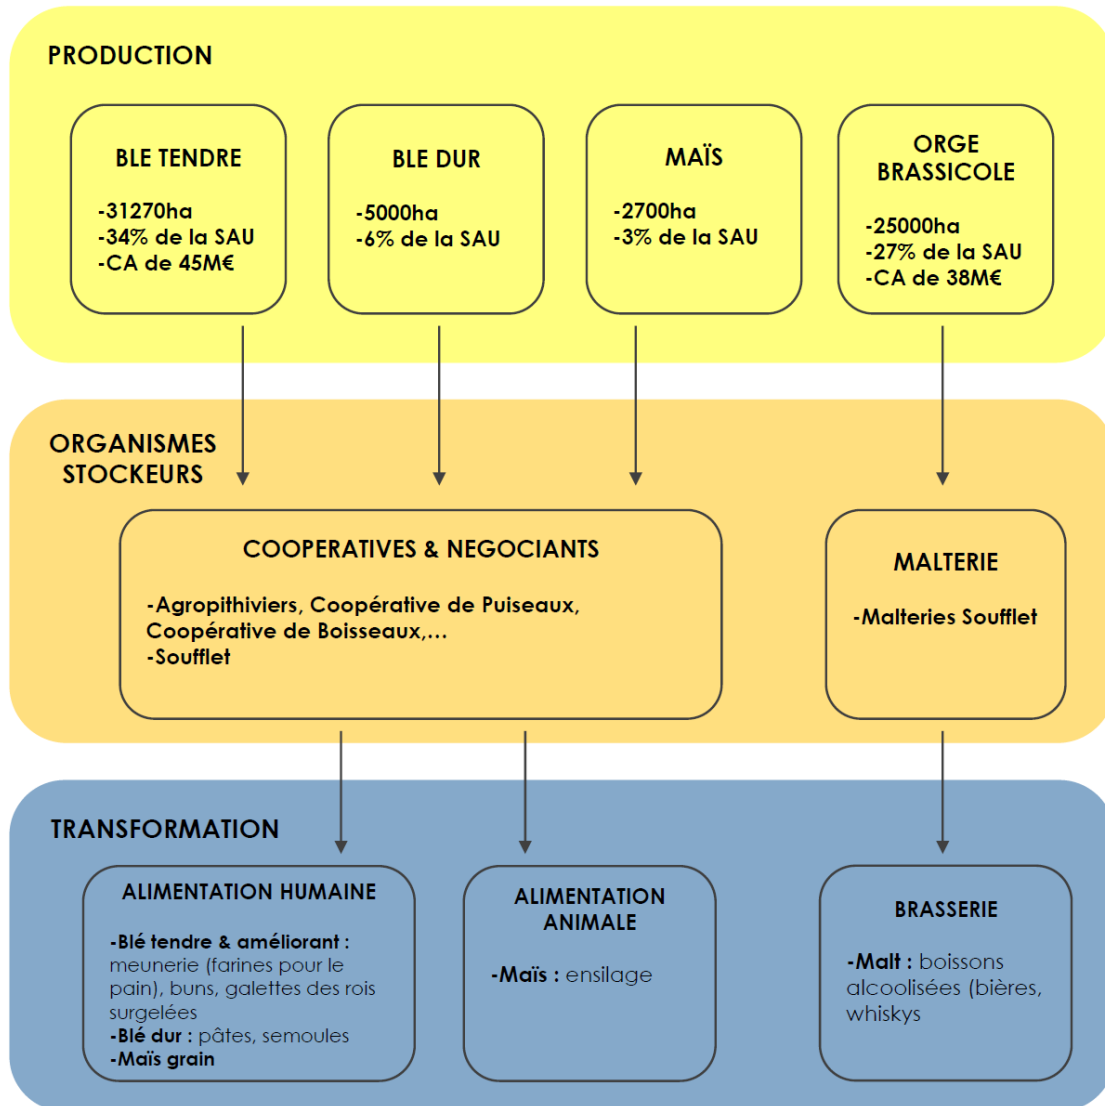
PRODUCTION

BLE TENDRE

-31270ha
-34% de la SAU
-CA de 45M€

BLE DUR

-5000ha
-6% de la SAU

MAÏS

-2700ha
-3% de la SAU

ORGE BRASSICOLE

-25000ha
-27% de la SAU
-CA de 38M€

ORGANISMES STOCKEURS

COOPERATIVES & NEGOCIANTS

-Agropithiviers, Coopérative de Puiseaux, Coopérative de Boisseaux,…
-Soufflet

MALTERIE

-Malteries Soufflet

TRANSFORMATION

ALIMENTATION HUMAINE

-Blé tendre & améliorant : meunerie (farines pour le pain), buns, galettes des rois surgelées
-Blé dur : pâtes, semoules
-Maïs grain

ALIMENTATION ANIMALE

-Maïs : ensilage

BRASSERIE

-Malt : boissons alcoolisées (bières, whiskys